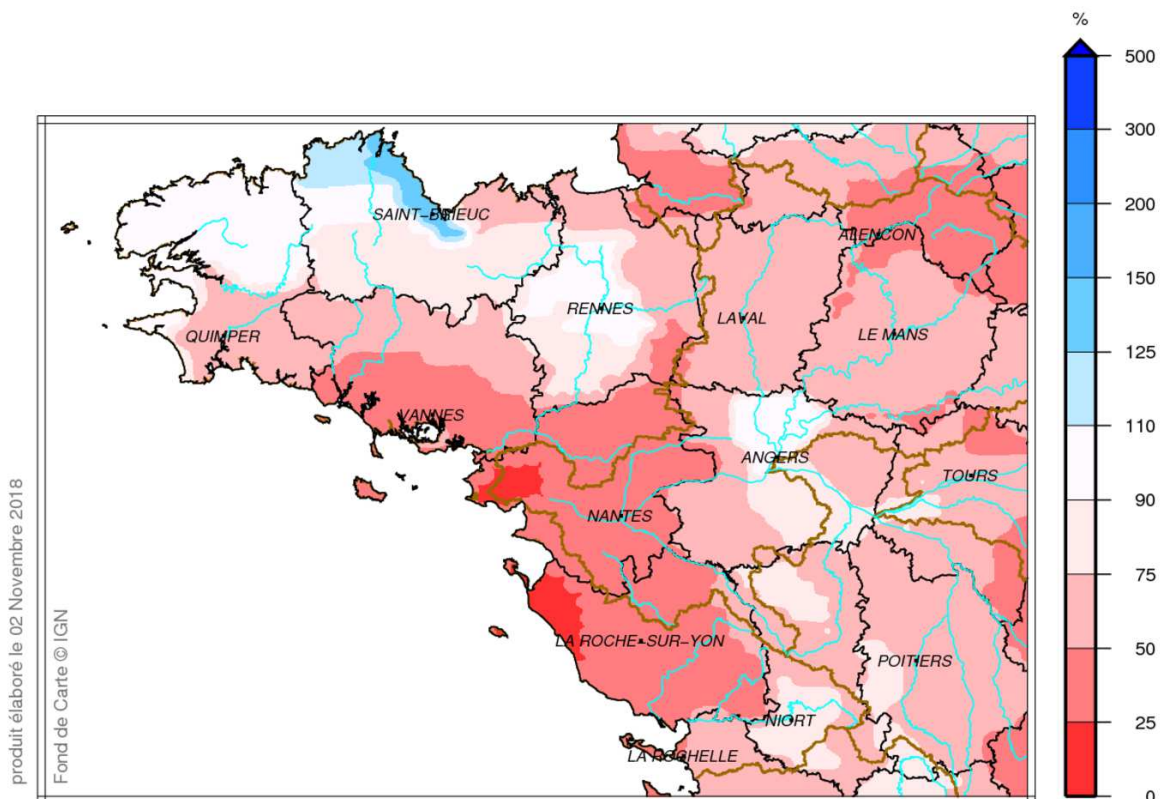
%
500
300
200
150
125
110
90
75
50
25
0

SAINT-BRIEUC
RENNES
LAVAL
ALENCON
LE MANS
QUIMPER
VANNES
ANGERS
TOURS
NANTES
LA ROCHE-SUR-YON
POITIERS
NIORT
LA ROCHELLE

produit élaboré le 02 Novembre 2018
Fond de Carte © IGN